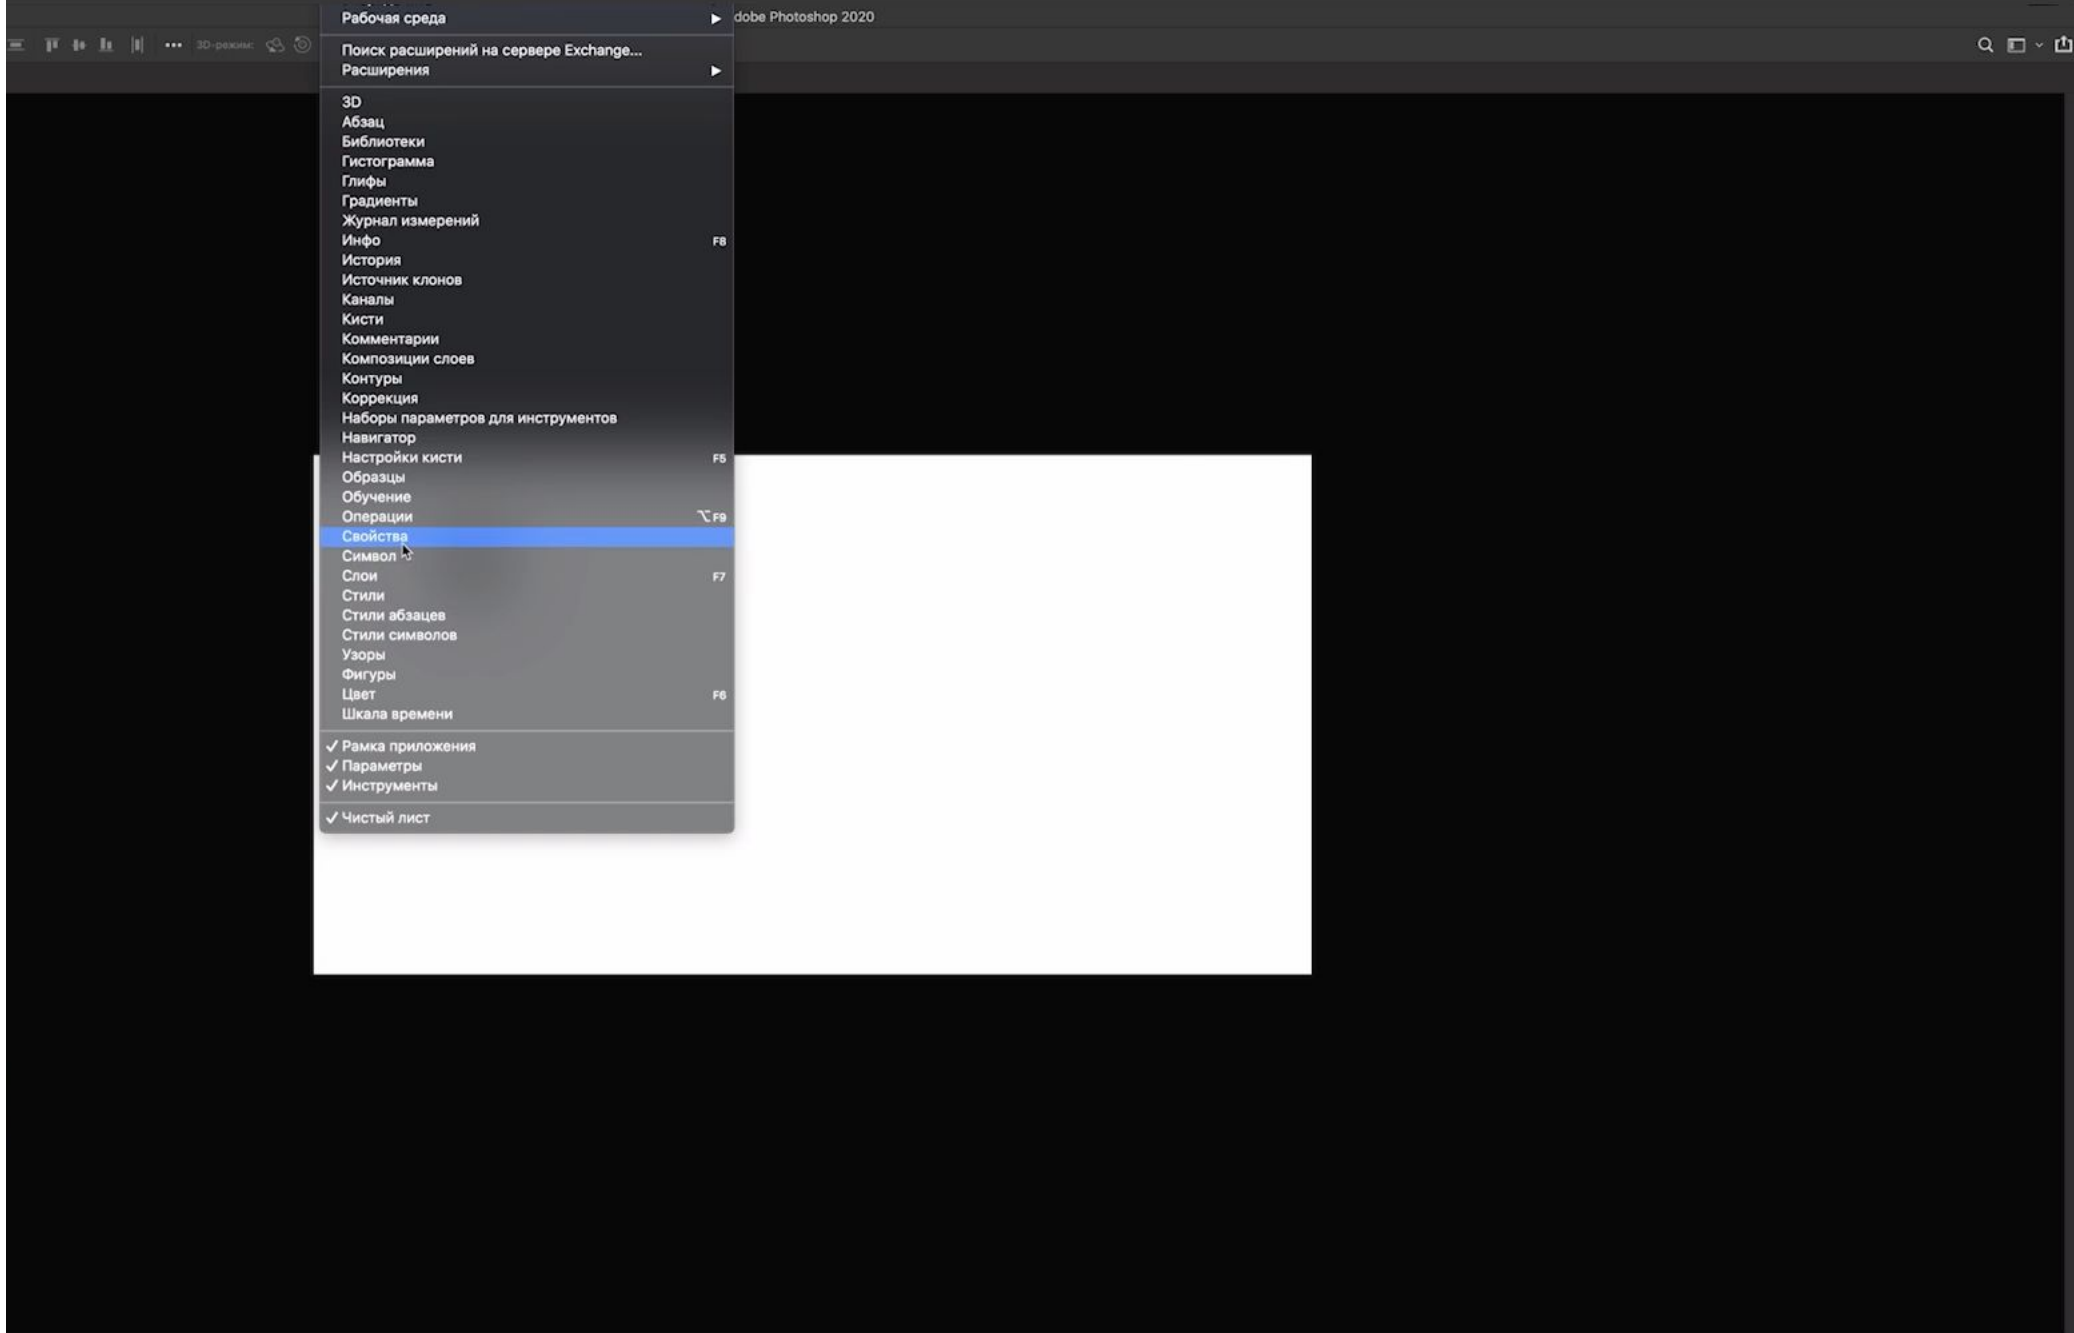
Рабочая среда
dobe Photoshop 2020
3D-режим:
Поиск расширений на сервере Exchange...
Расширения
3D
Абзац
Библиотеки
Гистограмма
Глифы
Градиенты
Журнал измерений
Инфо F8
История
Источник клонов
Каналы
Кисти
Комментарии
Композиции слоев
Контуры
Коррекция
Наборы параметров для инструментов
Навигатор
Настройки кисти F5
Образцы
Обучение
Операции ⌥F9
Свойства
Символ
Слои F7
Стили
Стили абзацев
Стили символов
Узоры
Фигуры
Цвет F6
Шкала времени
✓ Рамка приложения
✓ Параметры
✓ Инструменты
✓ Чистый лист